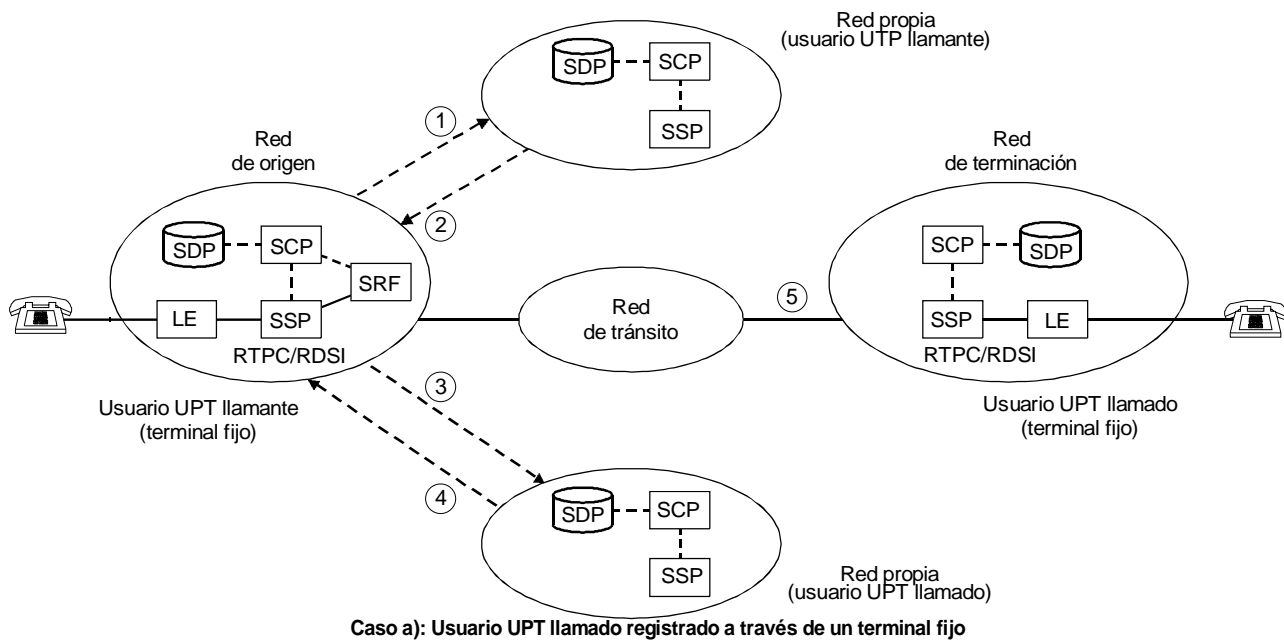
Red propia
(usuario UTP llamante)

SDP
SCP
SSP

1

Red
de origen

2

SDP
SCP
SRF
LE
SSP
RTPC/RDSI

Red
de tránsito

5

Red
de terminación

SCP
SDP
SSP
LE
RTPC/RDSI

3

Usuario UPT llamante
(terminal fijo)

Usuario UPT llamado
(terminal fijo)

4

SDP
SCP
SSP

Red propia
(usuario UPT llamado)

Caso a): Usuario UPT llamado registrado a través de un terminal fijo